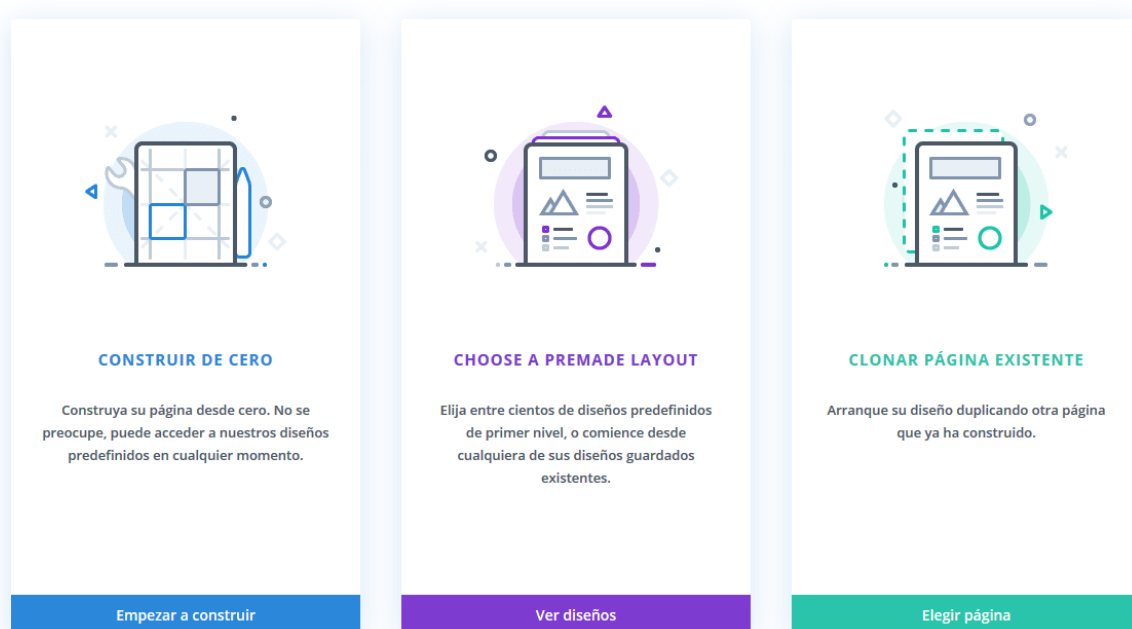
CONSTRUIR DE CERO

Construya su página desde cero. No se preocupe, puede acceder a nuestros diseños predefinidos en cualquier momento.

Empezar a construir

CHOOSE A PREMADE LAYOUT

Elija entre cientos de diseños predefinidos de primer nivel, o comience desde cualquiera de sus diseños guardados existentes.

Ver diseños

CLONAR PÁGINA EXISTENTE

Arranque su diseño duplicando otra página que ya ha construido.

Elegir página